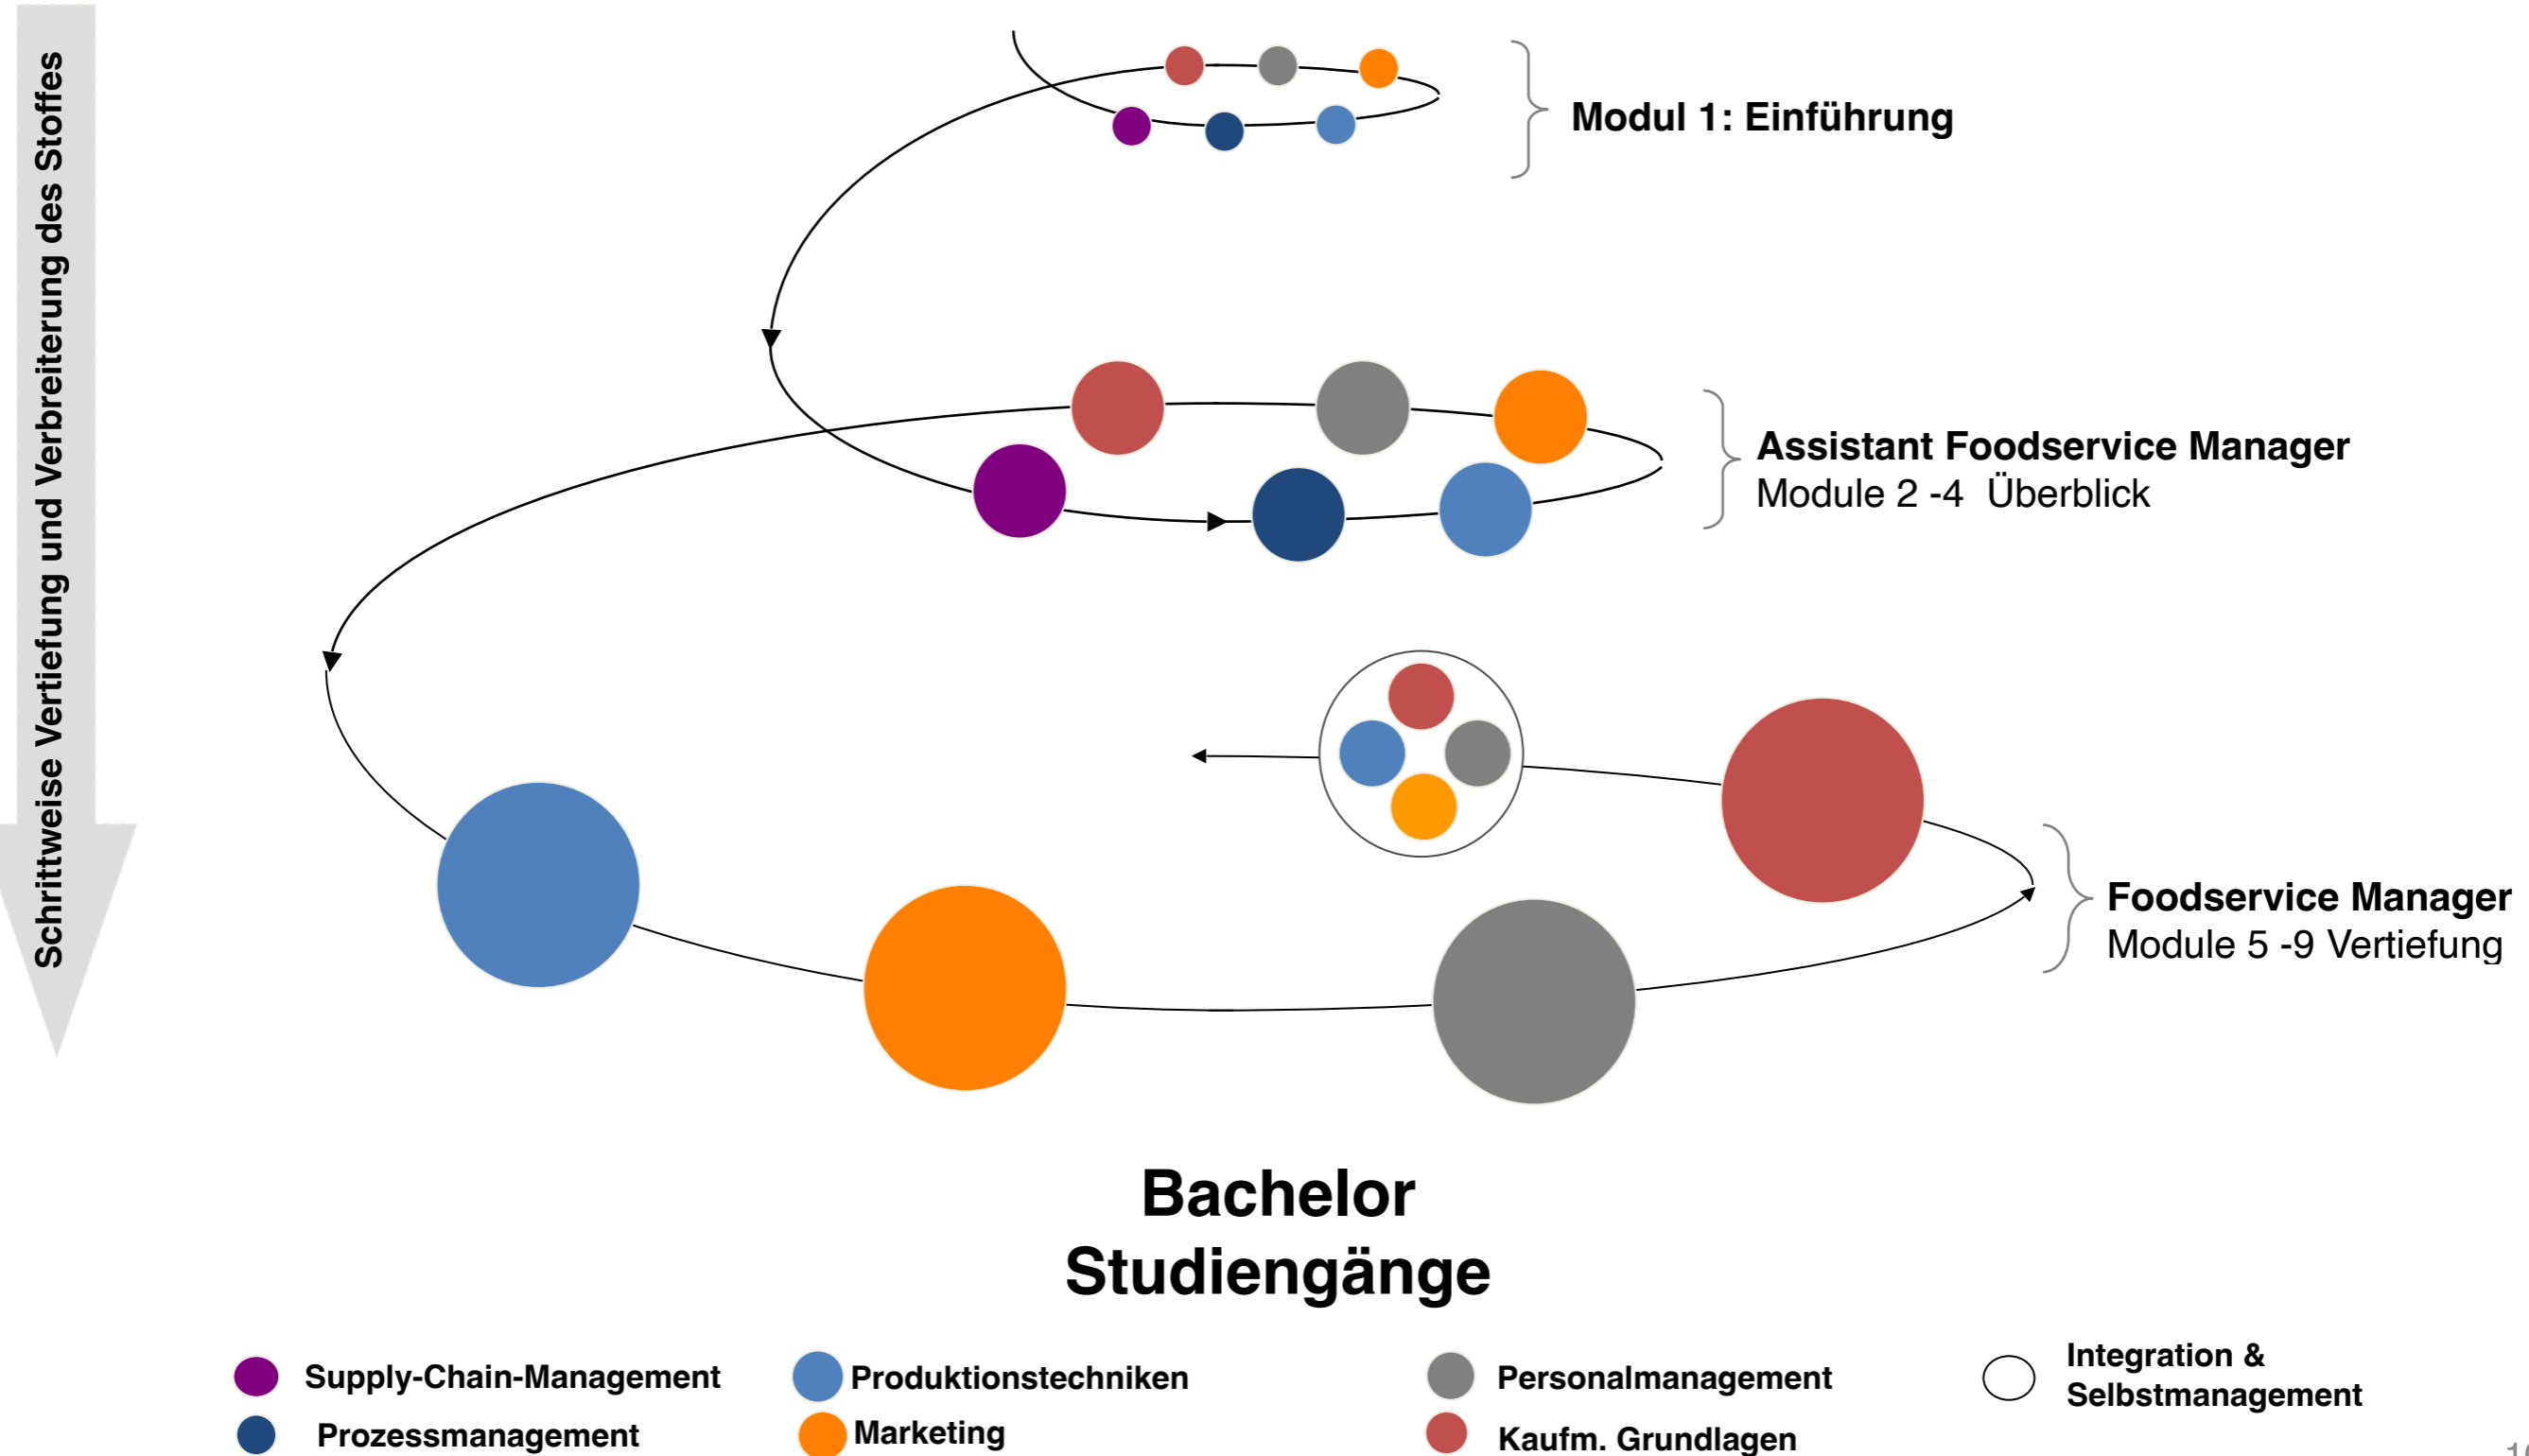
Schrittweise Vertiefung und Verbreiterung des Stoffes

Modul 1: Einführung

Assistant Foodservice Manager
Module 2 -4 Überblick

Foodservice Manager
Module 5 -9 Vertiefung

Bachelor
Studiengänge

Supply-Chain-Management
Prozessmanagement
Produktionstechniken
Marketing
Personalmanagement
Kaufm. Grundlagen
Integration & Selbstmanagement